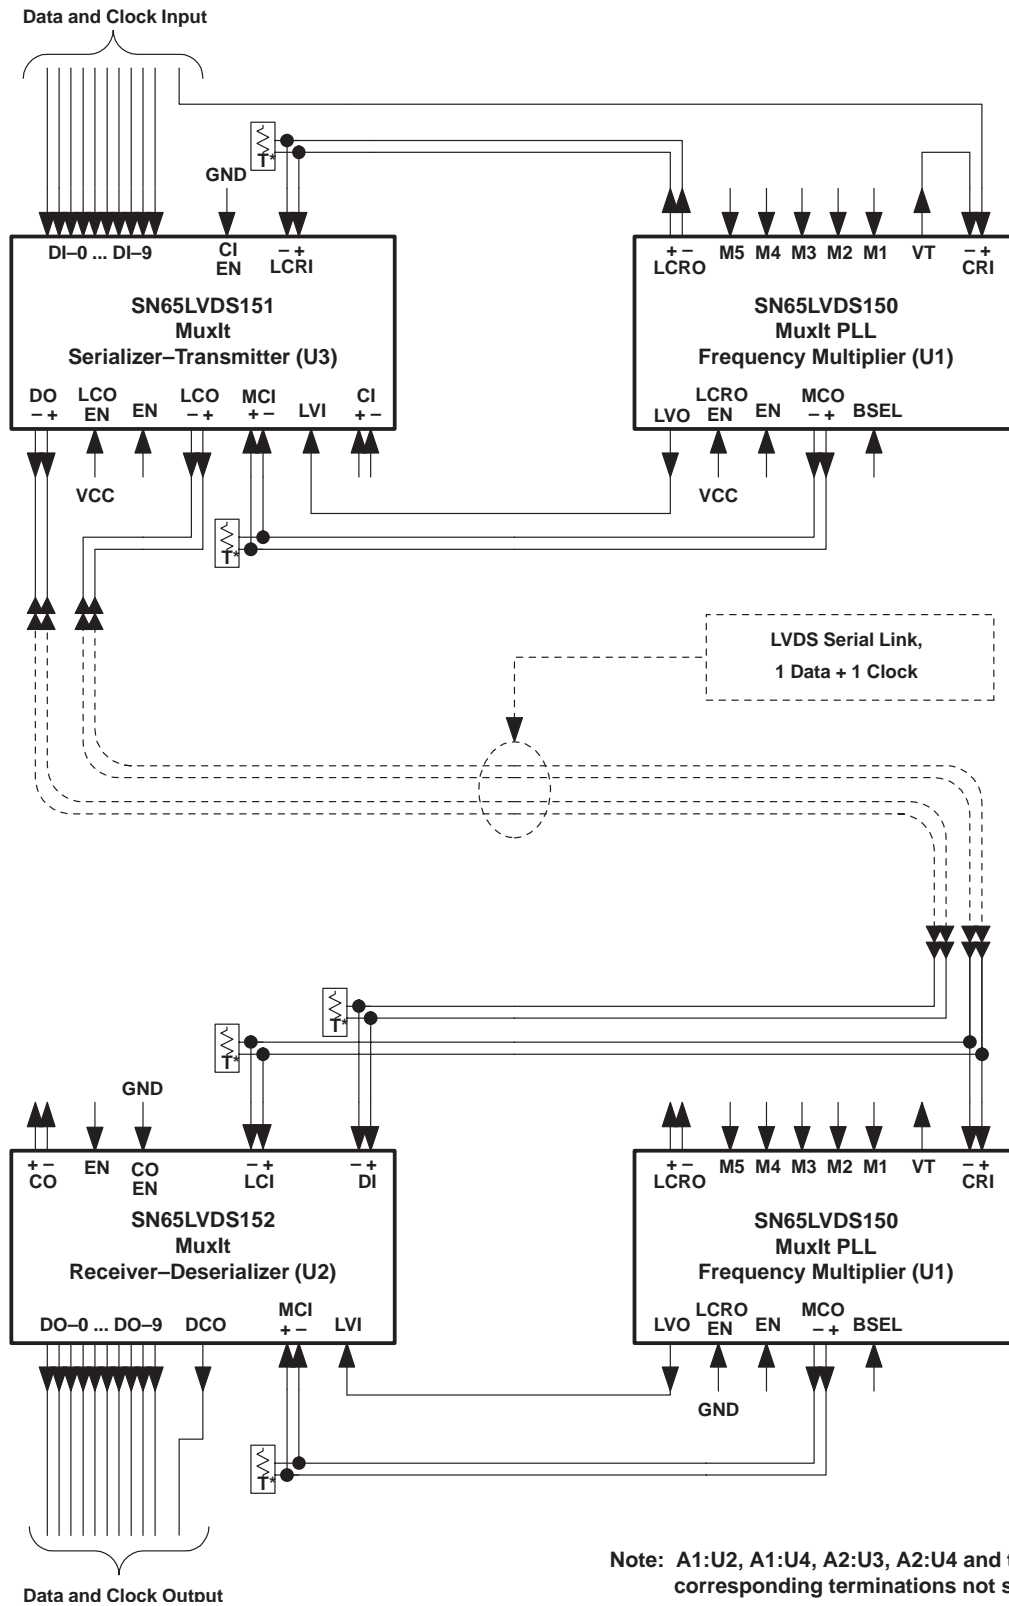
Data and Clock Input

GND

T*

DI–0 ... DI–9

CI EN

– + LCRI

SN65LVDS151
MuxIt
Serializer–Transmitter (U3)

DO – +

LCO EN

EN

LCO – +

MCI + –

LVI

CI + –

VCC

T*

+ – LCRO

M5

M4

M3

M2

M1

VT

– + CRI

SN65LVDS150
MuxIt PLL
Frequency Multiplier (U1)

LVO

LCRO EN

EN

MCO – +

BSEL

VCC

LVDS Serial Link,
1 Data + 1 Clock

T*

T*

GND

+ – CO

EN

CO EN

– + LCI

– + DI

SN65LVDS152
MuxIt
Receiver–Deserializer (U2)

DO–0 ... DO–9

DCO

MCI + –

LVI

T*

+ – LCRO

M5

M4

M3

M2

M1

VT

– + CRI

SN65LVDS150
MuxIt PLL
Frequency Multiplier (U1)

LVO

LCRO EN

EN

MCO – +

BSEL

GND

Data and Clock Output

Note: A1:U2, A1:U4, A2:U3, A2:U4 and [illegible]
corresponding terminations not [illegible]